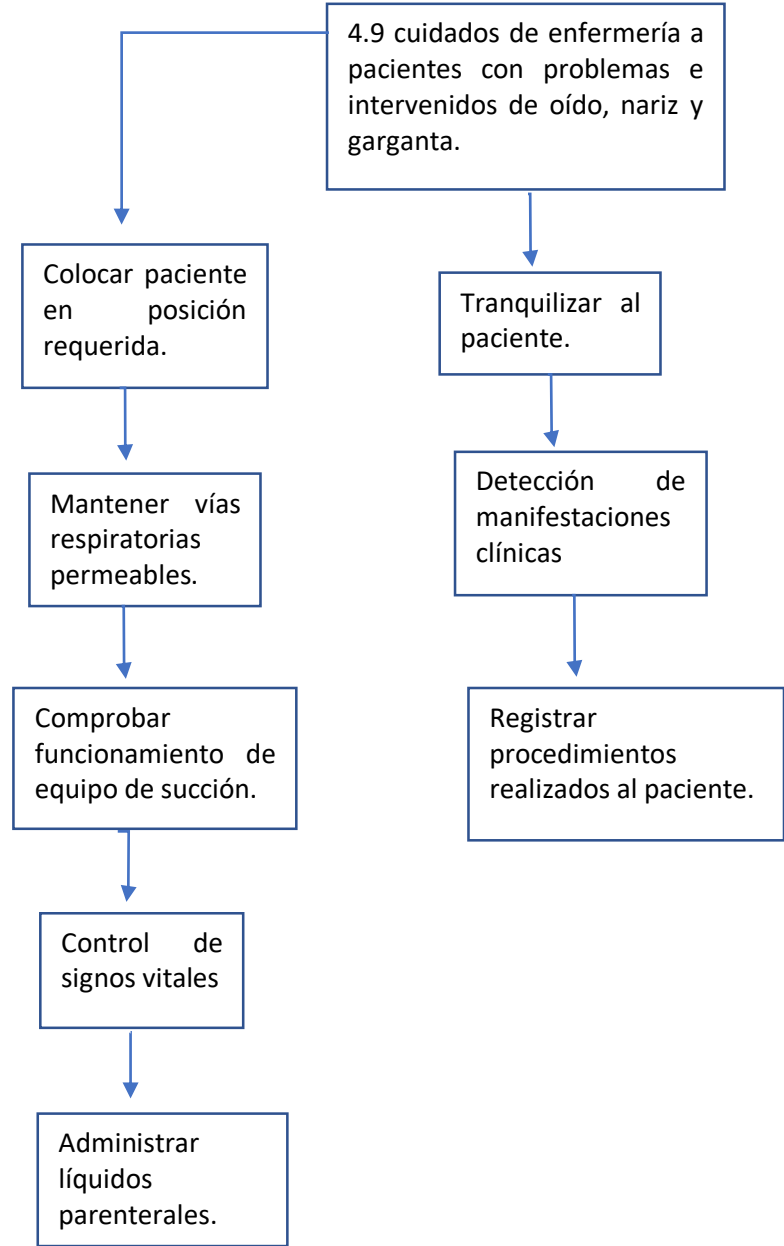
4.9 cuidados de enfermería a pacientes con problemas e intervenidos de oído, nariz y garganta.

Colocar paciente en posición requerida.

Mantener vías respiratorias permeables.

Comprobar funcionamiento de equipo de succión.

Control de signos vitales

Administrar líquidos parenterales.

Tranquilizar al paciente.

Detección de manifestaciones clínicas

Registrar procedimientos realizados al paciente.